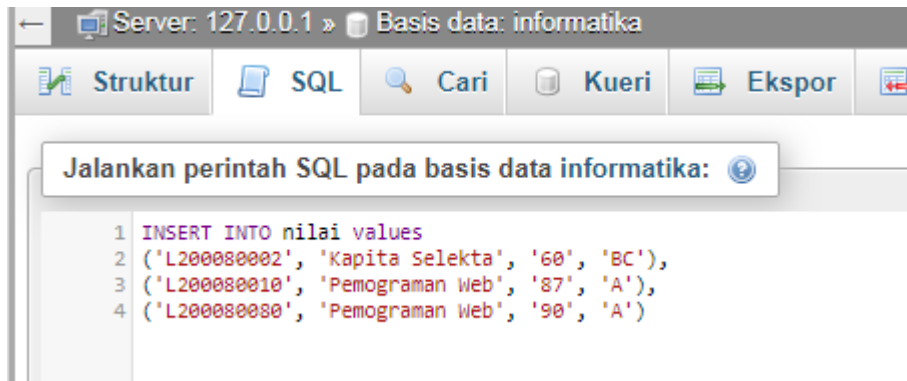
← Server: 127.0.0.1 » Basis data: informatika

Struktur SQL Cari Kueri Ekspor

Jalankan perintah SQL pada basis data informatika:

1 INSERT INTO nilai values
2 ('L200080002', 'Kapita Selekta', '60', 'BC'),
3 ('L200080010', 'Pemograman Web', '87', 'A'),
4 ('L200080080', 'Pemograman Web', '90', 'A')